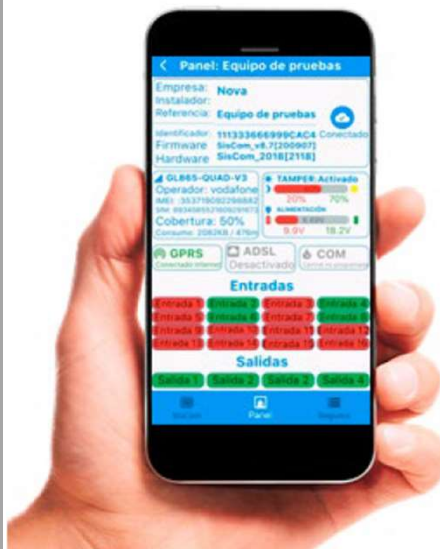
< Panel: Equipo de pruebas

Empresa: Nova
Instalador:
Referencia: Equipo de pruebas
Conectado

Identificador: 111333666999CAC4
Firmware SisCom_v8.7[200907]
Hardware SisCom_2018[2118]

GL865-QUAD-V3
Operador: vodafone
IMEI: 353718082298882
SIM: 8934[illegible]
Cobertura: 50%
Consumo: 2062KB / 47Mb

TAMPER: Activado
20% 70%
ALIMENTACIÓN
9.9V 18.2V

GPRS
Conectado internet
ADSL
Desactivado
COM
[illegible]

Entradas

Entrada 1 Entrada 2 Entrada 3 Entrada 4
Entrada 5 Entrada 6 Entrada 7 Entrada 8
Entrada 9 Entrada 10 Entrada 11 Entrada 12
Entrada 13 Entrada 14 Entrada 15 Entrada 16

Salidas

Salida 1 Salida 2 Salida 3 Salida 4

Inicio Panel Registro